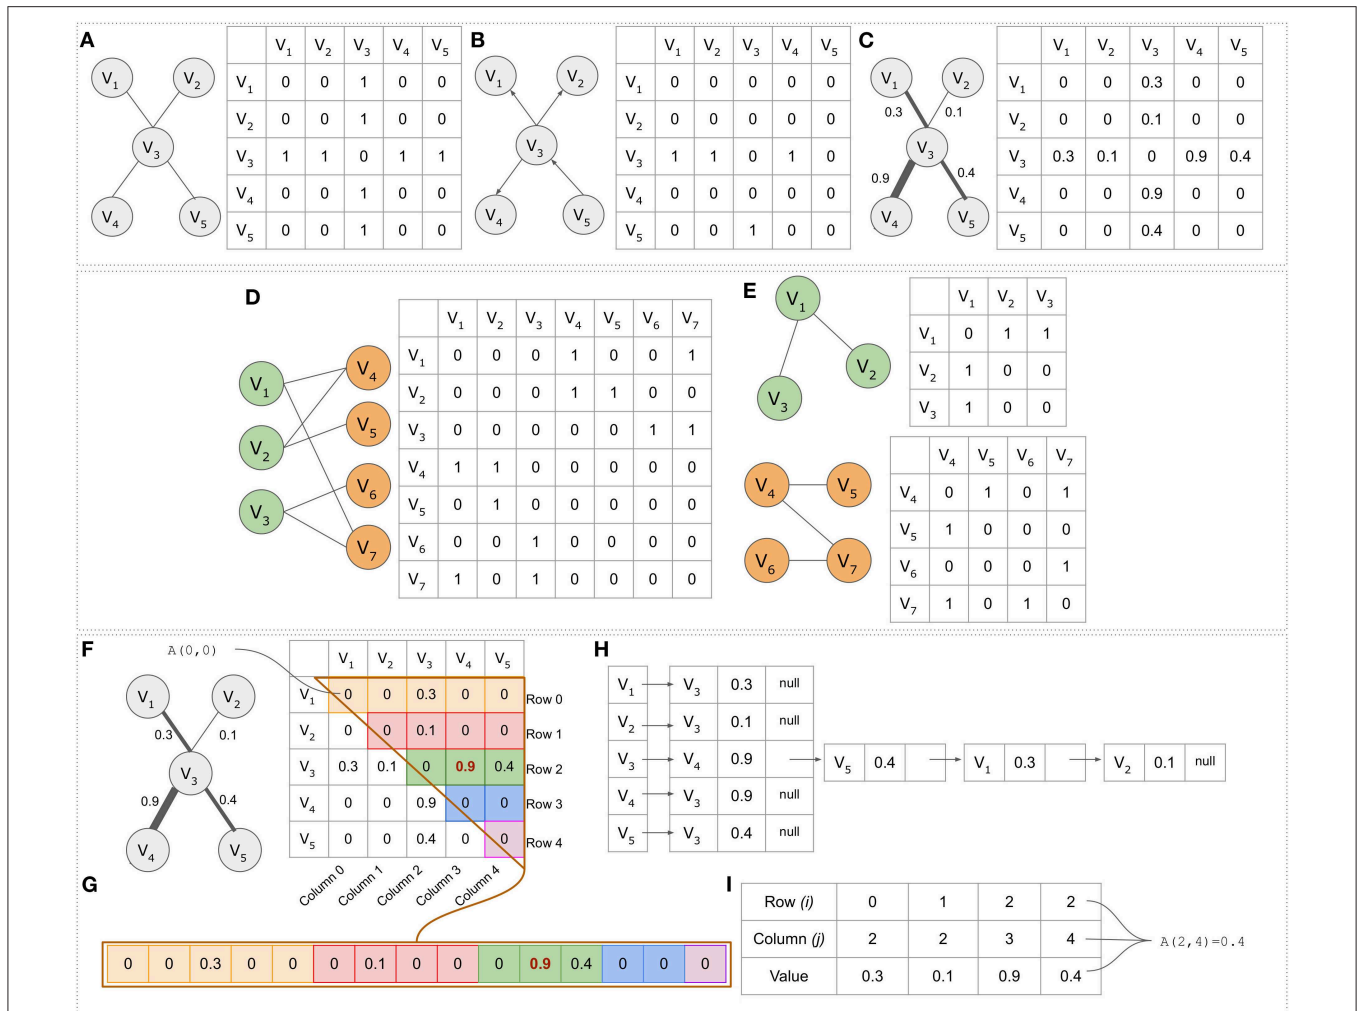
A

$V_1$ $V_2$ $V_3$ $V_4$ $V_5$

| | $V_1$ | $V_2$ | $V_3$ | $V_4$ | $V_5$ |
|---|---|---|---|---|---|
| $V_1$ | 0 | 0 | 1 | 0 | 0 |
| $V_2$ | 0 | 0 | 1 | 0 | 0 |
| $V_3$ | 1 | 1 | 0 | 1 | 1 |
| $V_4$ | 0 | 0 | 1 | 0 | 0 |
| $V_5$ | 0 | 0 | 1 | 0 | 0 |

B

$V_1$ $V_2$ $V_3$ $V_4$ $V_5$

| | $V_1$ | $V_2$ | $V_3$ | $V_4$ | $V_5$ |
|---|---|---|---|---|---|
| $V_1$ | 0 | 0 | 0 | 0 | 0 |
| $V_2$ | 0 | 0 | 0 | 0 | 0 |
| $V_3$ | 1 | 1 | 0 | 1 | 0 |
| $V_4$ | 0 | 0 | 0 | 0 | 0 |
| $V_5$ | 0 | 0 | 1 | 0 | 0 |

C

$V_1$ $V_2$ 0.3 0.1 $V_3$ 0.9 0.4 $V_4$ $V_5$

| | $V_1$ | $V_2$ | $V_3$ | $V_4$ | $V_5$ |
|---|---|---|---|---|---|
| $V_1$ | 0 | 0 | 0.3 | 0 | 0 |
| $V_2$ | 0 | 0 | 0.1 | 0 | 0 |
| $V_3$ | 0.3 | 0.1 | 0 | 0.9 | 0.4 |
| $V_4$ | 0 | 0 | 0.9 | 0 | 0 |
| $V_5$ | 0 | 0 | 0.4 | 0 | 0 |

D

$V_1$ $V_2$ $V_3$ $V_4$ $V_5$ $V_6$ $V_7$

| | $V_1$ | $V_2$ | $V_3$ | $V_4$ | $V_5$ | $V_6$ | $V_7$ |
|---|---|---|---|---|---|---|---|
| $V_1$ | 0 | 0 | 0 | 1 | 0 | 0 | 1 |
| $V_2$ | 0 | 0 | 0 | 1 | 1 | 0 | 0 |
| $V_3$ | 0 | 0 | 0 | 0 | 0 | 1 | 1 |
| $V_4$ | 1 | 1 | 0 | 0 | 0 | 0 | 0 |
| $V_5$ | 0 | 1 | 0 | 0 | 0 | 0 | 0 |
| $V_6$ | 0 | 0 | 1 | 0 | 0 | 0 | 0 |
| $V_7$ | 1 | 0 | 1 | 0 | 0 | 0 | 0 |

E

$V_1$ $V_2$ $V_3$

| | $V_1$ | $V_2$ | $V_3$ |
|---|---|---|---|
| $V_1$ | 0 | 1 | 1 |
| $V_2$ | 1 | 0 | 0 |
| $V_3$ | 1 | 0 | 0 |

$V_4$ $V_5$ $V_6$ $V_7$

| | $V_4$ | $V_5$ | $V_6$ | $V_7$ |
|---|---|---|---|---|
| $V_4$ | 0 | 1 | 0 | 1 |
| $V_5$ | 1 | 0 | 0 | 0 |
| $V_6$ | 0 | 0 | 0 | 1 |
| $V_7$ | 1 | 0 | 1 | 0 |

F

A(0,0)

$V_1$ $V_2$ 0.3 0.1 $V_3$ 0.9 0.4 $V_4$ $V_5$

| | $V_1$ | $V_2$ | $V_3$ | $V_4$ | $V_5$ | |
|---|---|---|---|---|---|---|
| $V_1$ | 0 | 0 | 0.3 | 0 | 0 | Row 0 |
| $V_2$ | 0 | 0 | 0.1 | 0 | 0 | Row 1 |
| $V_3$ | 0.3 | 0.1 | 0 | 0.9 | 0.4 | Row 2 |
| $V_4$ | 0 | 0 | 0.9 | 0 | 0 | Row 3 |
| $V_5$ | 0 | 0 | 0.4 | 0 | 0 | Row 4 |

Column 0 Column 1 Column 2 Column 3 Column 4

G

| 0 | 0 | 0.3 | 0 | 0 | 0 | 0.1 | 0 | 0 | 0 | 0.9 | 0.4 | 0 | 0 | 0 |
|---|---|---|---|---|---|---|---|---|---|---|---|---|---|---|

H

$V_1$ → $V_3$ 0.3 null
$V_2$ → $V_3$ 0.1 null
$V_3$ → $V_4$ 0.9 → $V_5$ 0.4 → $V_1$ 0.3 → $V_2$ 0.1 null
$V_4$ → $V_3$ 0.9 null
$V_5$ → $V_3$ 0.4 null

I

| Row (i) | 0 | 1 | 2 | 2 |
|---|---|---|---|---|
| Column (j) | 2 | 2 | 3 | 4 |
| Value | 0.3 | 0.1 | 0.9 | 0.4 |

A(2,4)=0.4